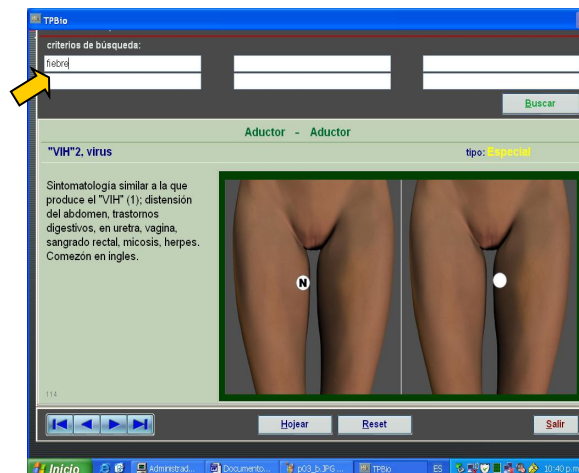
TPBio

criterios de búsqueda:

fiebre

Buscar

Aductor - Aductor

"VIH"2, virus

tipo: Especial

Sintomatología similar a la que produce el "VIH" (1); distensión del abdomen, trastornos digestivos, en uretra, vagina, sangrado rectal, micosis, herpes. Comezón en ingles.

N

114

Hojear

Reset

Salir

Inicio

Administrad...

Documento...

p03_b.JPG ...

TPBio

ES

10:40 p.m.